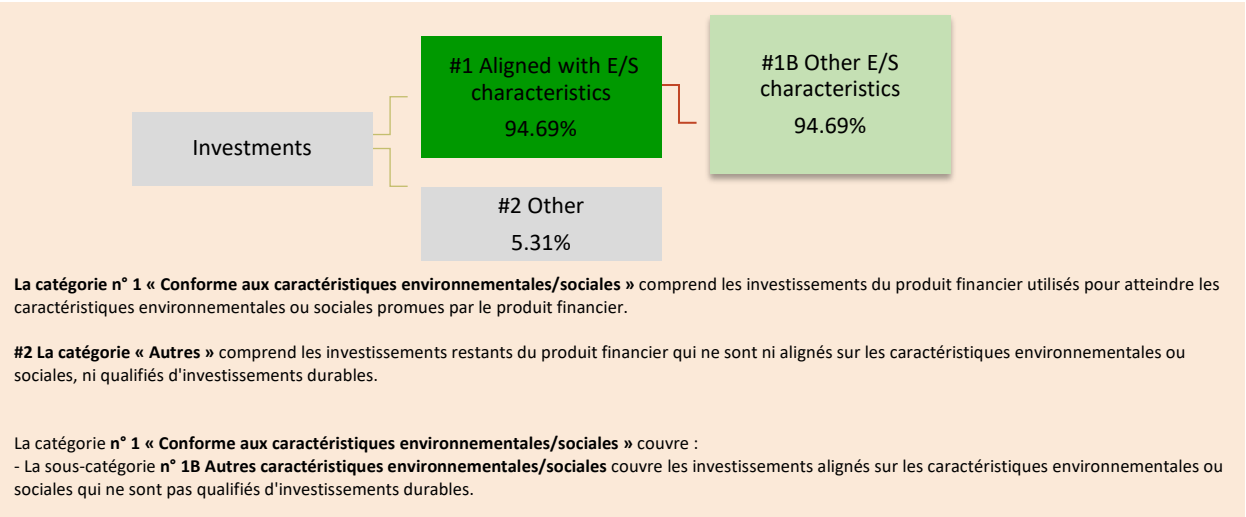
Investments

#1 Aligned with E/S characteristics
94.69%

#1B Other E/S characteristics
94.69%

#2 Other
5.31%

**La catégorie n° 1 « Conforme aux caractéristiques environnementales/sociales »** comprend les investissements du produit financier utilisés pour atteindre les caractéristiques environnementales ou sociales promues par le produit financier.

**#2 La catégorie « Autres »** comprend les investissements restants du produit financier qui ne sont ni alignés sur les caractéristiques environnementales ou sociales, ni qualifiés d'investissements durables.

La catégorie **n° 1 « Conforme aux caractéristiques environnementales/sociales »** couvre :
- La sous-catégorie **n° 1B Autres caractéristiques environnementales/sociales** couvre les investissements alignés sur les caractéristiques environnementales ou sociales qui ne sont pas qualifiés d'investissements durables.